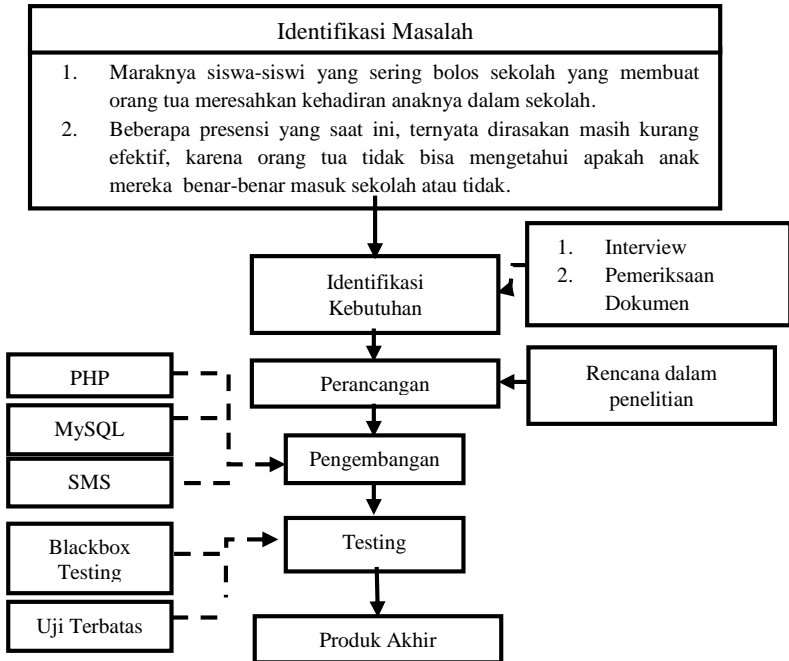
Identifikasi Masalah

1. Maraknya siswa-siswi yang sering bolos sekolah yang membuat orang tua meresahkan kehadiran anaknya dalam sekolah.
2. Beberapa presensi yang saat ini, ternyata dirasakan masih kurang efektif, karena orang tua tidak bisa mengetahui apakah anak mereka benar-benar masuk sekolah atau tidak.

Identifikasi Kebutuhan

1. Interview
2. Pemeriksaan Dokumen

PHP

MySQL

SMS

Perancangan

Rencana dalam penelitian

Pengembangan

Blackbox Testing

Uji Terbatas

Testing

Produk Akhir